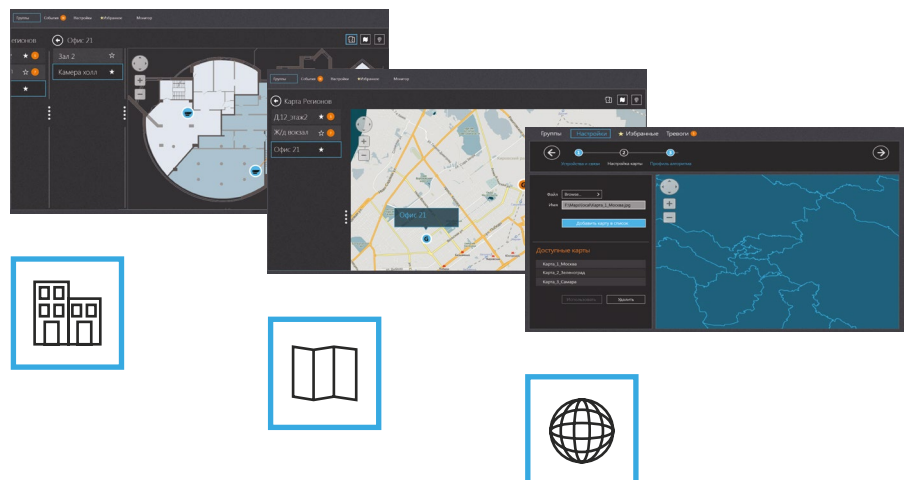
Группы События Настройки Избранное Монитор

Офис 21

гионов

Зал 2

Камера холл

Группы События Настройки Избранное Монитор

Карта Регионов

Д12_этаж2

Ж/д вокзал

Офис 21

Офис 21

Группы Настройки Избранные Тревоги

Устройства в связи Настройка карты Профиль избранных

Файл Browse...

Имя C:\Maps\Карта_1_Москва.jpg

Добавить карту в список

Доступные карты

Карта_1_Москва

Карта_2_Зеленоград

Карта_3_Самара

Использовать Удалить